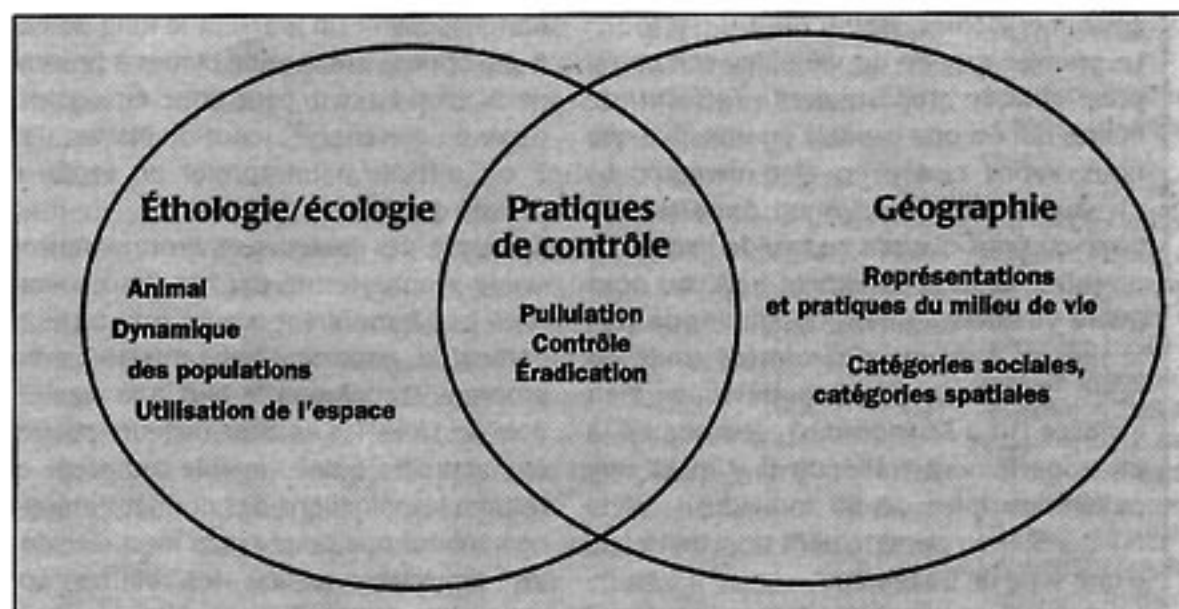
Éthologie/écologie

Animal
Dynamique
des populations
Utilisation de l'espace

Pratiques de contrôle

Pullulation
Contrôle
Éradication

Géographie

Représentations et pratiques du milieu de vie

Catégories sociales, catégories spatiales